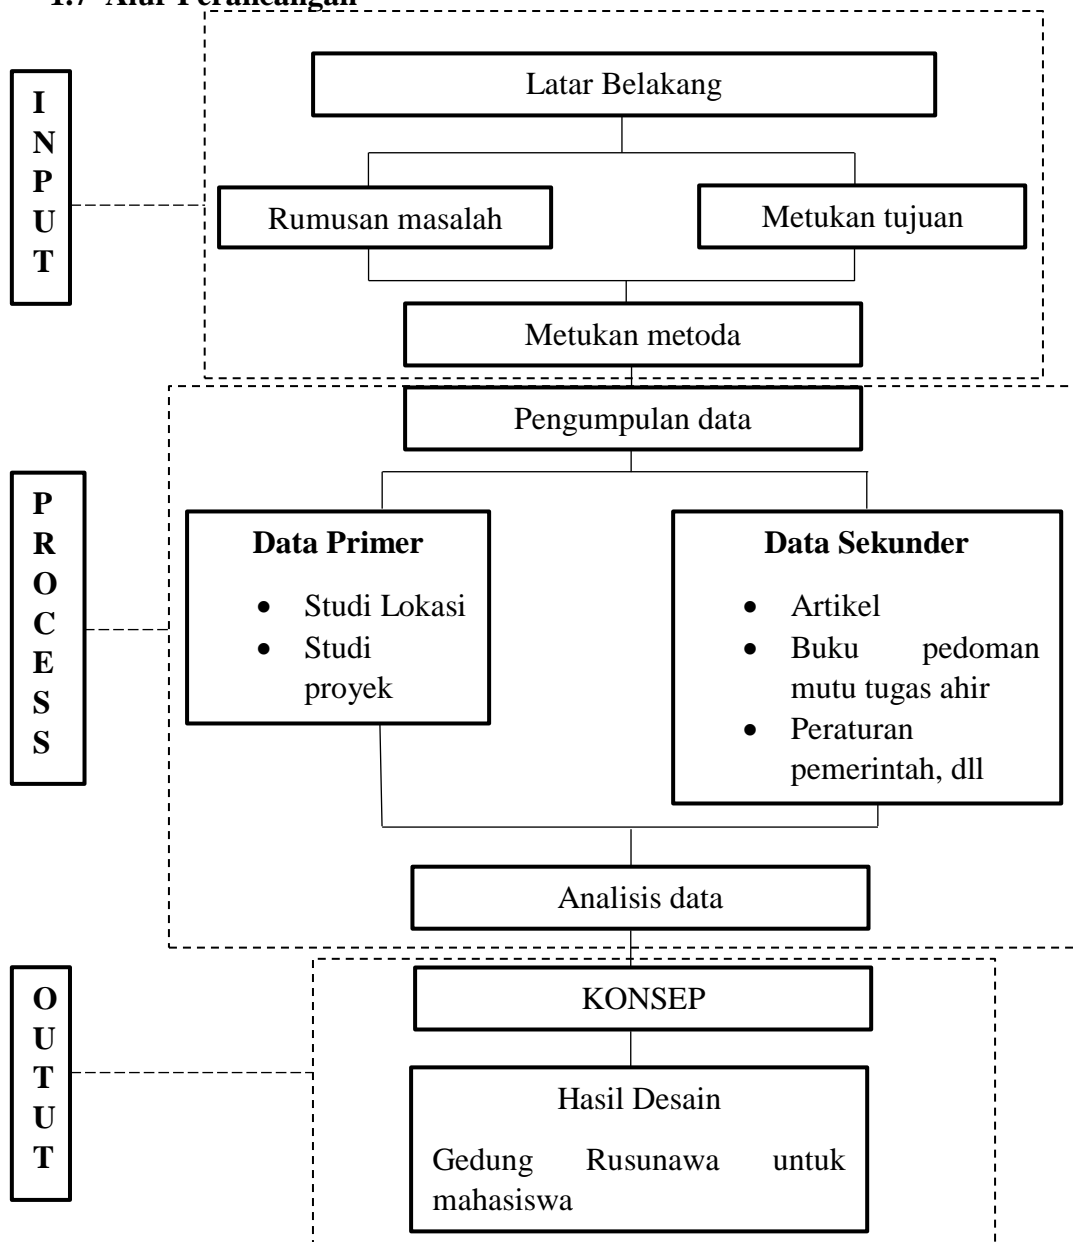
1.7 Alur Perancangan

I
N
P
U
T

Latar Belakang

Rumusan masalah

Metukan tujuan

Metukan metoda

P
R
O
C
E
S
S

Pengumpulan data

Data Primer

- Studi Lokasi
- Studi proyek

Data Sekunder

- Artikel
- Buku pedoman mutu tugas ahir
- Peraturan pemerintah, dll

Analisis data

O
U
T
U
T

KONSEP

Hasil Desain

Gedung Rusunawa untuk mahasiswa